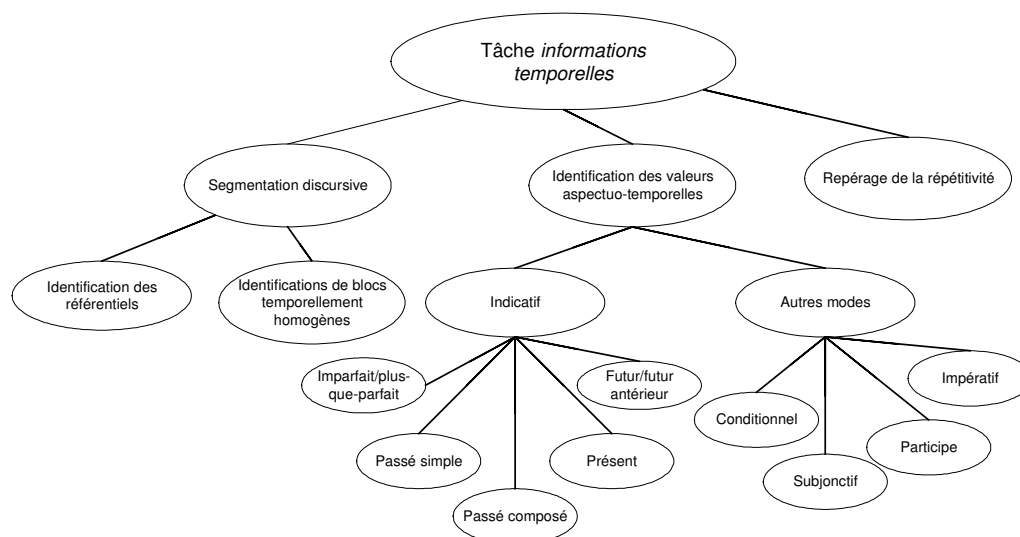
Tâche *informations temporelles*

Segmentation discursive

Identification des valeurs aspectuo-temporelles

Repérage de la répétitivité

Identification des référentiels

Identifications de blocs temporellement homogènes

Indicatif

Autres modes

Imparfait/plus-que-parfait

Futur/futur antérieur

Passé simple

Présent

Passé composé

Impératif

Conditionnel

Participe

Subjonctif